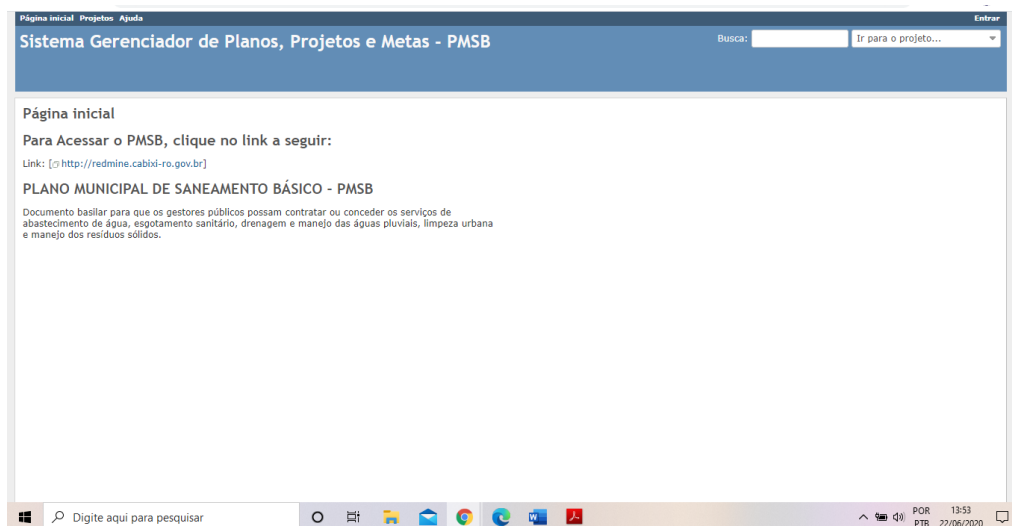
Página inicial Projetos Ajuda

Entrar

Sistema Gerenciador de Planos, Projetos e Metas - PMSB

Busca:

Ir para o projeto...

Página inicial

Para Acessar o PMSB, clique no link a seguir:

Link: [http://redmine.cabixi-ro.gov.br]

PLANO MUNICIPAL DE SANEAMENTO BÁSICO - PMSB

Documento basilar para que os gestores públicos possam contratar ou conceder os serviços de abastecimento de água, esgotamento sanitário, drenagem e manejo das águas pluviais, limpeza urbana e manejo dos resíduos sólidos.

Digite aqui para pesquisar

POR PTB 13:53 22/06/2020